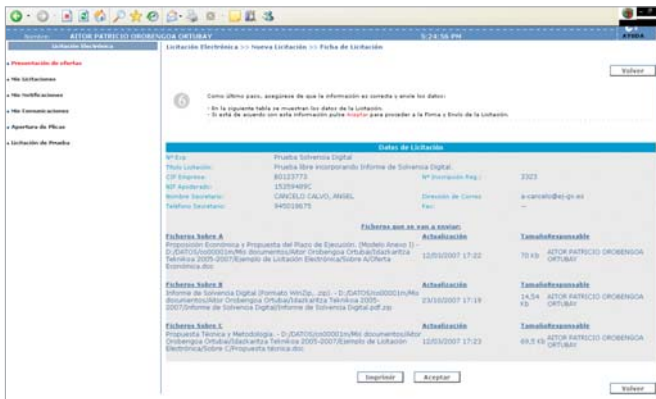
Nombre: AITOR PATRICIO OROBENGOA ORTUBAY

5:24:56 PM

AYUDA

Licitación Electrónica

Presentación de ofertas

Mis Licitaciones

Mis Notificaciones

Mis Comunicaciones

Apertura de Plicas

Licitación de Prueba

Licitación Electrónica >> Nueva Licitación >> Ficha de Licitación

Volver

6

Como último paso, asegúrese de que la información es correcta y envíe los datos:

- En la siguiente tabla se muestran los datos de la Licitación.
- Si está de acuerdo con esta información pulse Aceptar para proceder a la Firma y Envío de la Licitación.

Datos de Licitación

| | | | |
|---|---|---|---|
| Nº Exp | Prueba Solvencia Digital | | |
| Título Licitación: | Prueba libre incorporando Informe de Solvencia Digital. | | |
| CIF Empresa: | B0123773 | Nº Inscripción Reg.: | 2323 |
| NIF Apoderado: | 15259489C | | |
| Nombre Secretario: | CANCELO CALVO, ANGEL | Dirección de Correo: | a-cancelo@ej-gv.es |
| Teléfono Secretario: | 945019675 | Fax: | -- |

Ficheros que se van a enviar:

| | Actualización | Tamaño | Responsable |
|---|---|---|---|
| Ficheros Sobre A<br>Proposición Económica y Propuesta del Plazo de Ejecución. (Modelo Anexo I) - D:/DATOS/io00001m/Mis documentos/Aitor Orobengoa Ortubai/Idazkaritza Teknikoa 2005-2007/Ejemplo de Licitación Electrónica/Sobre A/Oferta Económica.doc | 12/03/2007 17:22 | 70 Kb | AITOR PATRICIO OROBENGOA ORTUBAY |
| Ficheros Sobre B<br>Informe de Solvencia Digital (Formato WinZip, .zip) - D:/DATOS/io00001m/Mis documentos/Aitor Orobengoa Ortubai/Idazkaritza Teknikoa 2005-2007/Informe de Solvencia Digital.pdf.zip | 23/10/2007 17:19 | 14,54 Kb | AITOR PATRICIO OROBENGOA ORTUBAY |
| Ficheros Sobre C<br>Propuesta Técnica y Metodología. - D:/DATOS/io00001m/Mis documentos/Aitor Orobengoa Ortubai/Idazkaritza Teknikoa 2005-2007/Ejemplo de Licitación Electrónica/Sobre C/Propuesta técnica.doc | 12/03/2007 17:23 | 69,5 Kb | AITOR PATRICIO OROBENGOA ORTUBAY |

Imprimir Aceptar

Volver